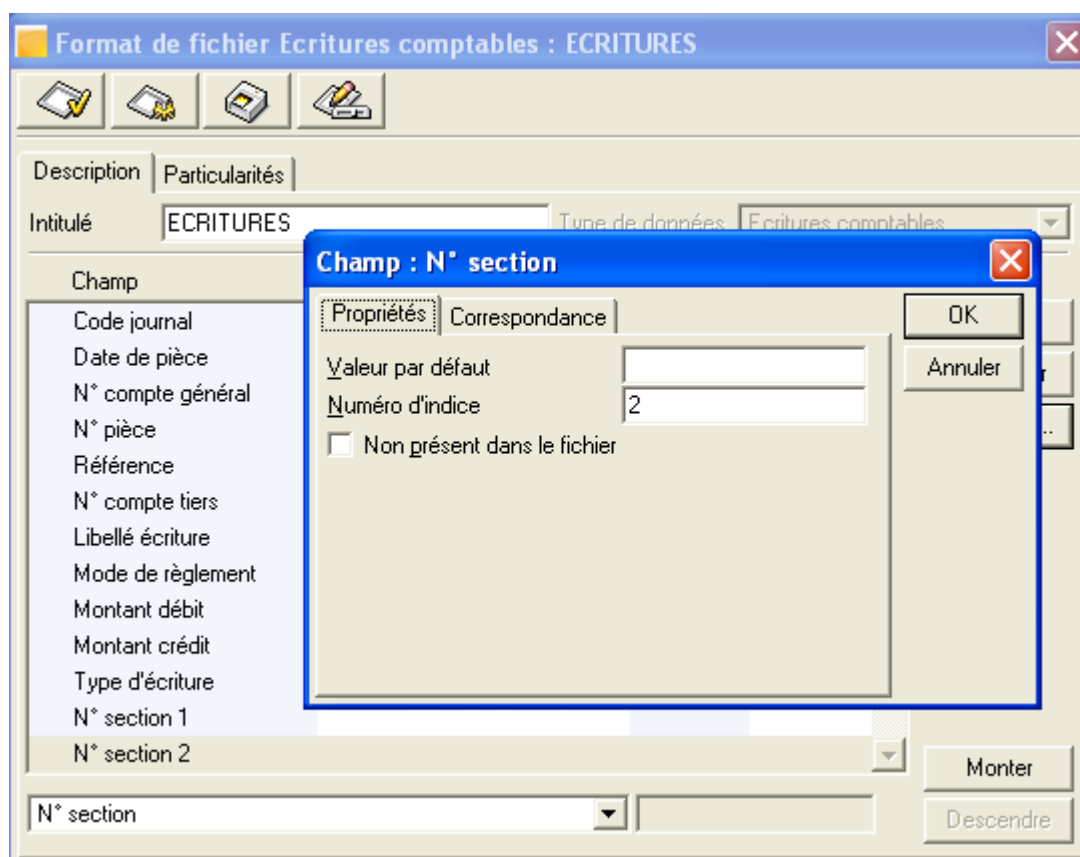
Format de fichier Ecritures comptables : ECRITURES

Description
Particularités

Intitulé
ECRITURES
Type de données
Ecritures comptables

Champ
Code journal
Date de pièce
N° compte général
N° pièce
Référence
N° compte tiers
Libellé écriture
Mode de règlement
Montant débit
Montant crédit
Type d'écriture
N° section 1
N° section 2

N° section

Monter
Descendre

Champ : N° section

Propriétés
Correspondance

Valeur par défaut
Numéro d'indice
2
Non présent dans le fichier

OK
Annuler